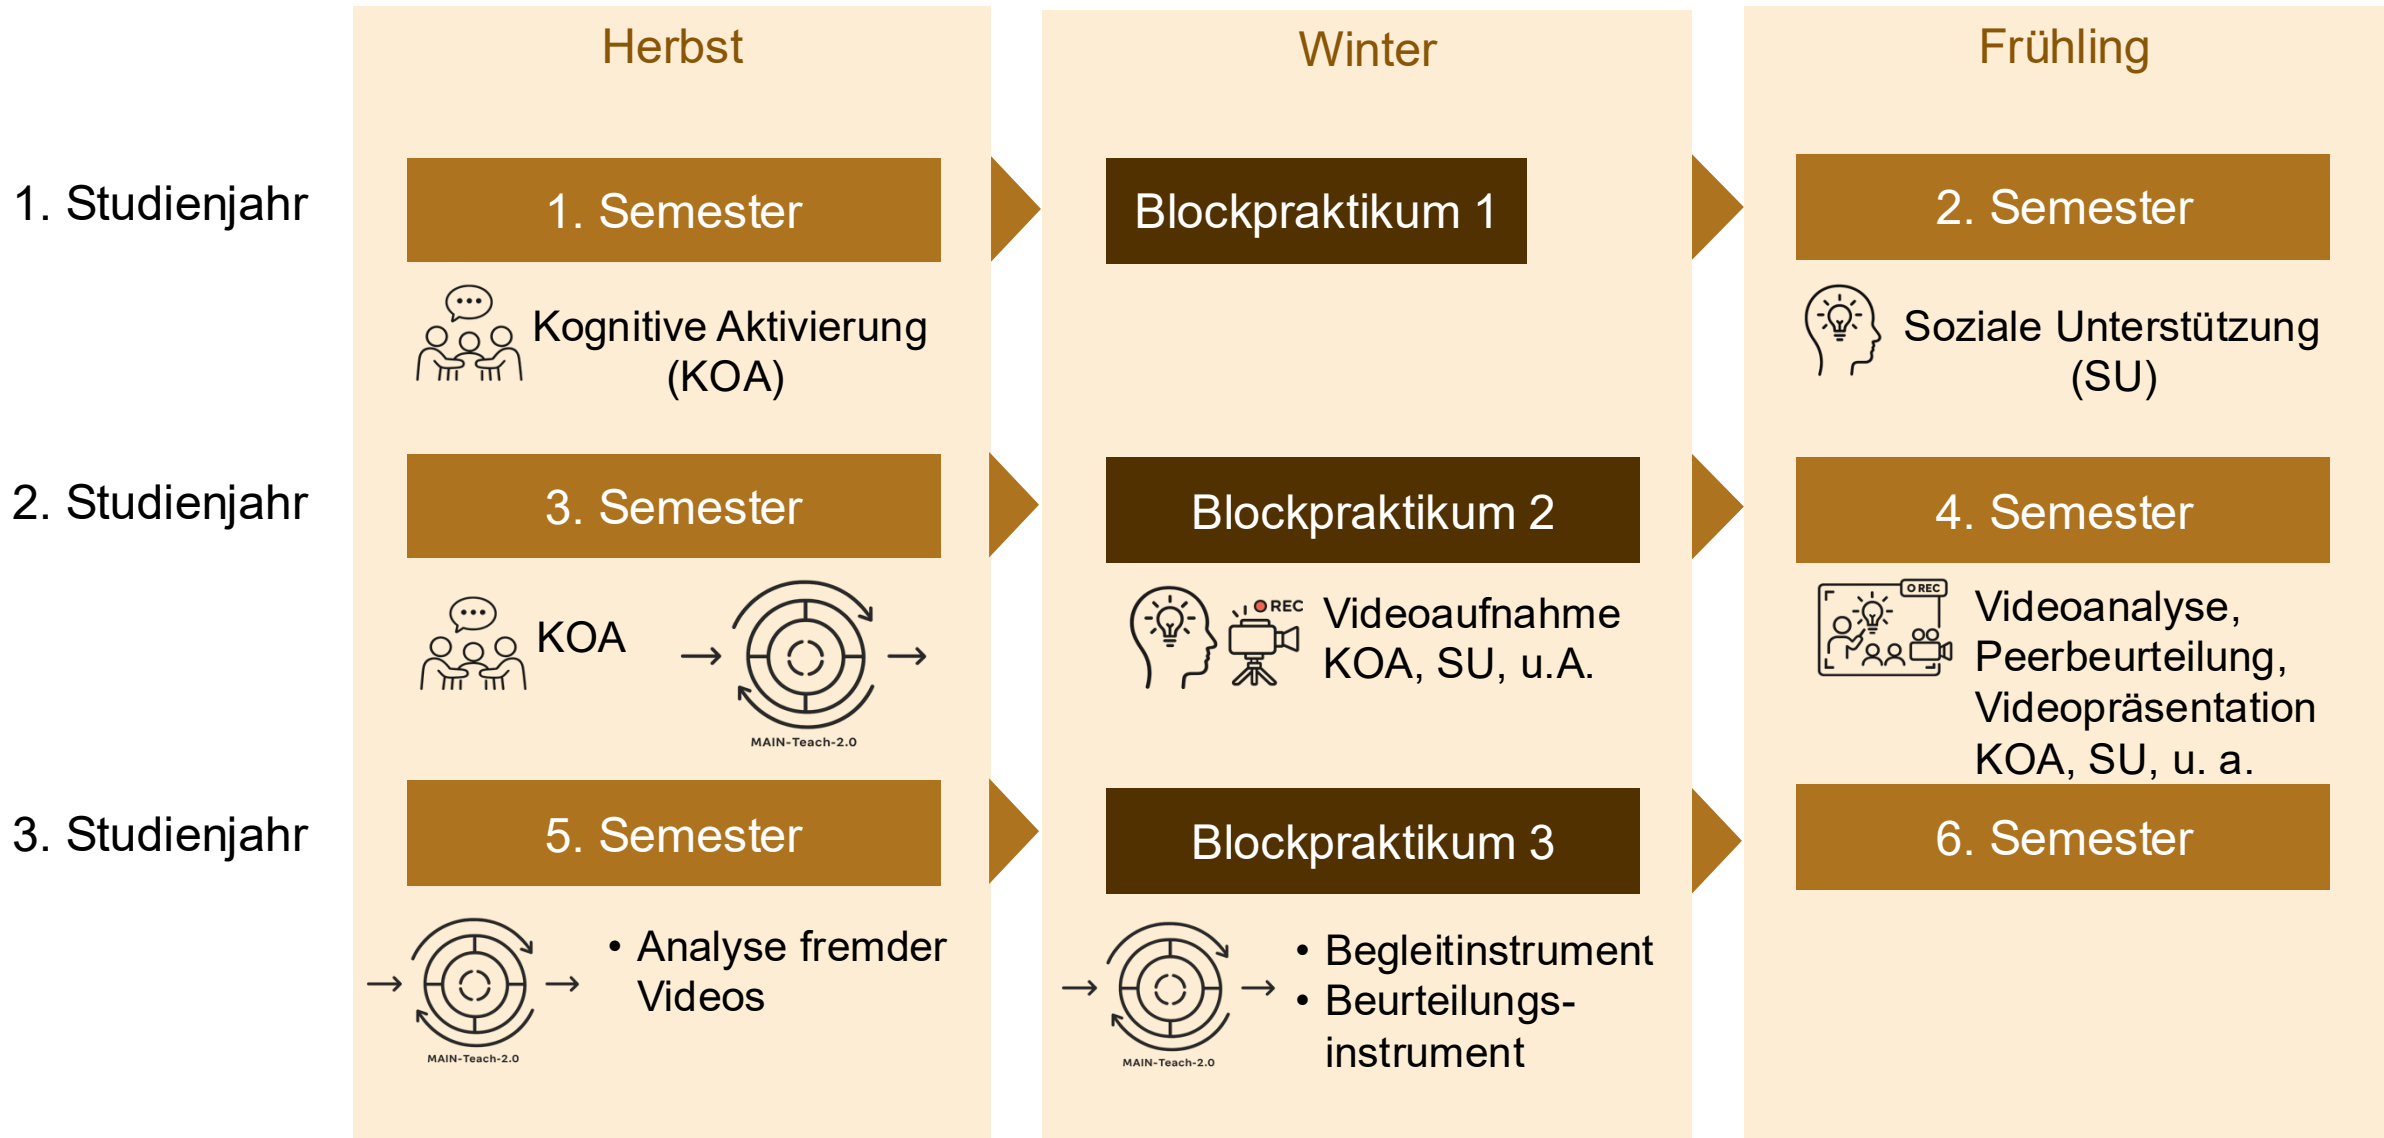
Herbst

Winter

Frühling

1. Studienjahr

1. Semester

Kognitive Aktivierung (KOA)

Blockpraktikum 1

2. Semester

Soziale Unterstützung (SU)

2. Studienjahr

3. Semester

KOA → → 

MAIN-Teach-2.0

Blockpraktikum 2

REC

Videoaufnahme KOA, SU, u.A.

4. Semester

REC

Videoanalyse, Peerbeurteilung, Videopräsentation KOA, SU, u. a.

3. Studienjahr

5. Semester

→ →

MAIN-Teach-2.0

• Analyse fremder Videos

Blockpraktikum 3

→ →

MAIN-Teach-2.0

• Begleitinstrument
• Beurteilungsinstrument

6. Semester